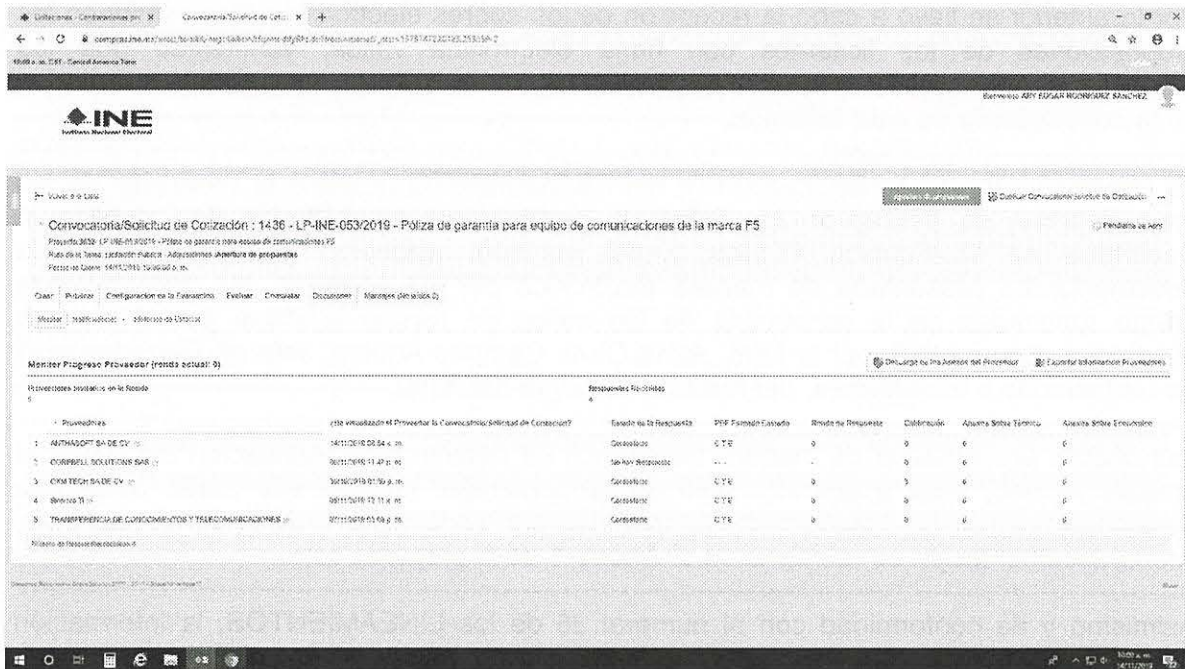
Licitaciones - Contrataciones pú X | Convocatoria/Solicitud de Cotiz X | +

compras.ine.mx/sso/... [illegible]

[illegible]

INE
Instituto Nacional Electoral

Bienvenido ARY EDGAR RODRÍGUEZ SÁNCHEZ

Volver a la Lista

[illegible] | Duplicar Convocatoria/Solicitud de Cotización

Convocatoria/Solicitud de Cotización : 1436 - LP-INE-053/2019 - Póliza de garantía para equipo de comunicaciones de la marca F5

Pendiente de Aprobación

Proyecto: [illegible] LP-INE-053/2019 - Póliza de garantía para equipo de comunicaciones F5
Ruta de la Tarea: Licitación Pública - Adquisiciones - Apertura de propuestas
Fecha de Cierre: 18/11/2019 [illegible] p. m.

Crear | Publicar | Configuración de la Evaluación | Evaluar | Concluir | Documentos | Mensajes (No leídos 0)

Monitor | Notificaciones | Historial de Estado

Monitor Progreso Proveedor (ronda actual: 0)

Descargar todos los Anexos del Proveedor | Exportar Información Proveedores

Proveedores Invitados en la Ronda
5

Respuestas Recibidas
4

| Proveedores | ¿Ha visualizado el Proveedor la Convocatoria/Solicitud de Cotización? | Estado de la Respuesta | PDF Firmado Estado | Ronda de Respuesta | Calificación | Apertura Sobre Técnico | Apertura Sobre Económico |
|---|---|---|---|---|---|---|---|
| 1 ANTHASOFT SA DE CV | 14/11/2019 08:54 a. m. | Completado | C T E | 0 | 0 | 0 | 0 |
| 2 CORPBELL SOLUTIONS SAS | 06/11/2019 11:42 a. m. | No hay Respuesta | - - - | - | 0 | 0 | 0 |
| 3 CKM TECH SA DE CV | 06/11/2019 01:59 p. m. | Completado | C T E | 0 | 0 | 0 | 0 |
| 4 Sinocom TI | 06/11/2019 12:11 p. m. | Completado | C T E | 0 | 0 | 0 | 0 |
| 5 TRANSFERENCIA DE CONOCIMIENTOS Y TELECOMUNICACIONES | 07/11/2019 03:56 p. m. | Completado | C T E | 0 | 0 | 0 | 0 |

Número de Respuestas recibidas: 4

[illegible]

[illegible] 18/11/2019